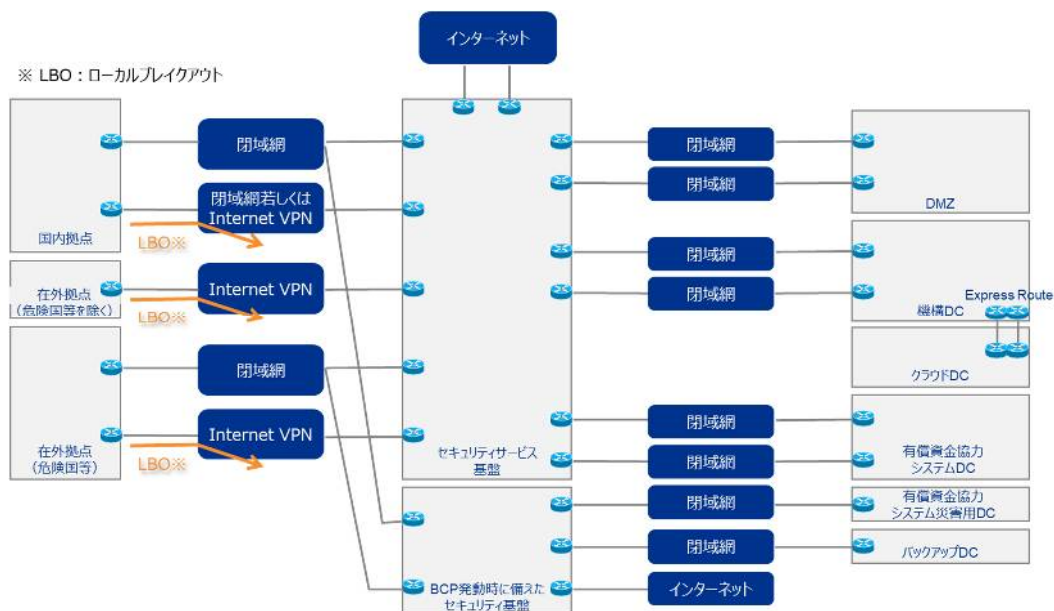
インターネット

※ LBO：ローカルブレイクアウト

国内拠点

閉域網

閉域網若しくは Internet VPN

LBO※

在外拠点 （危険国等を除く）

Internet VPN

LBO※

閉域網

在外拠点 （危険国等）

Internet VPN

LBO※

セキュリティサービス基盤

BCP発動時に備えたセキュリティ基盤

閉域網

閉域網

DMZ

閉域網

閉域網

機構DC

Express Route

クラウドDC

閉域網

閉域網

有償資金協力 システムDC

閉域網

有償資金協力 システム災害用DC

閉域網

バックアップDC

インターネット